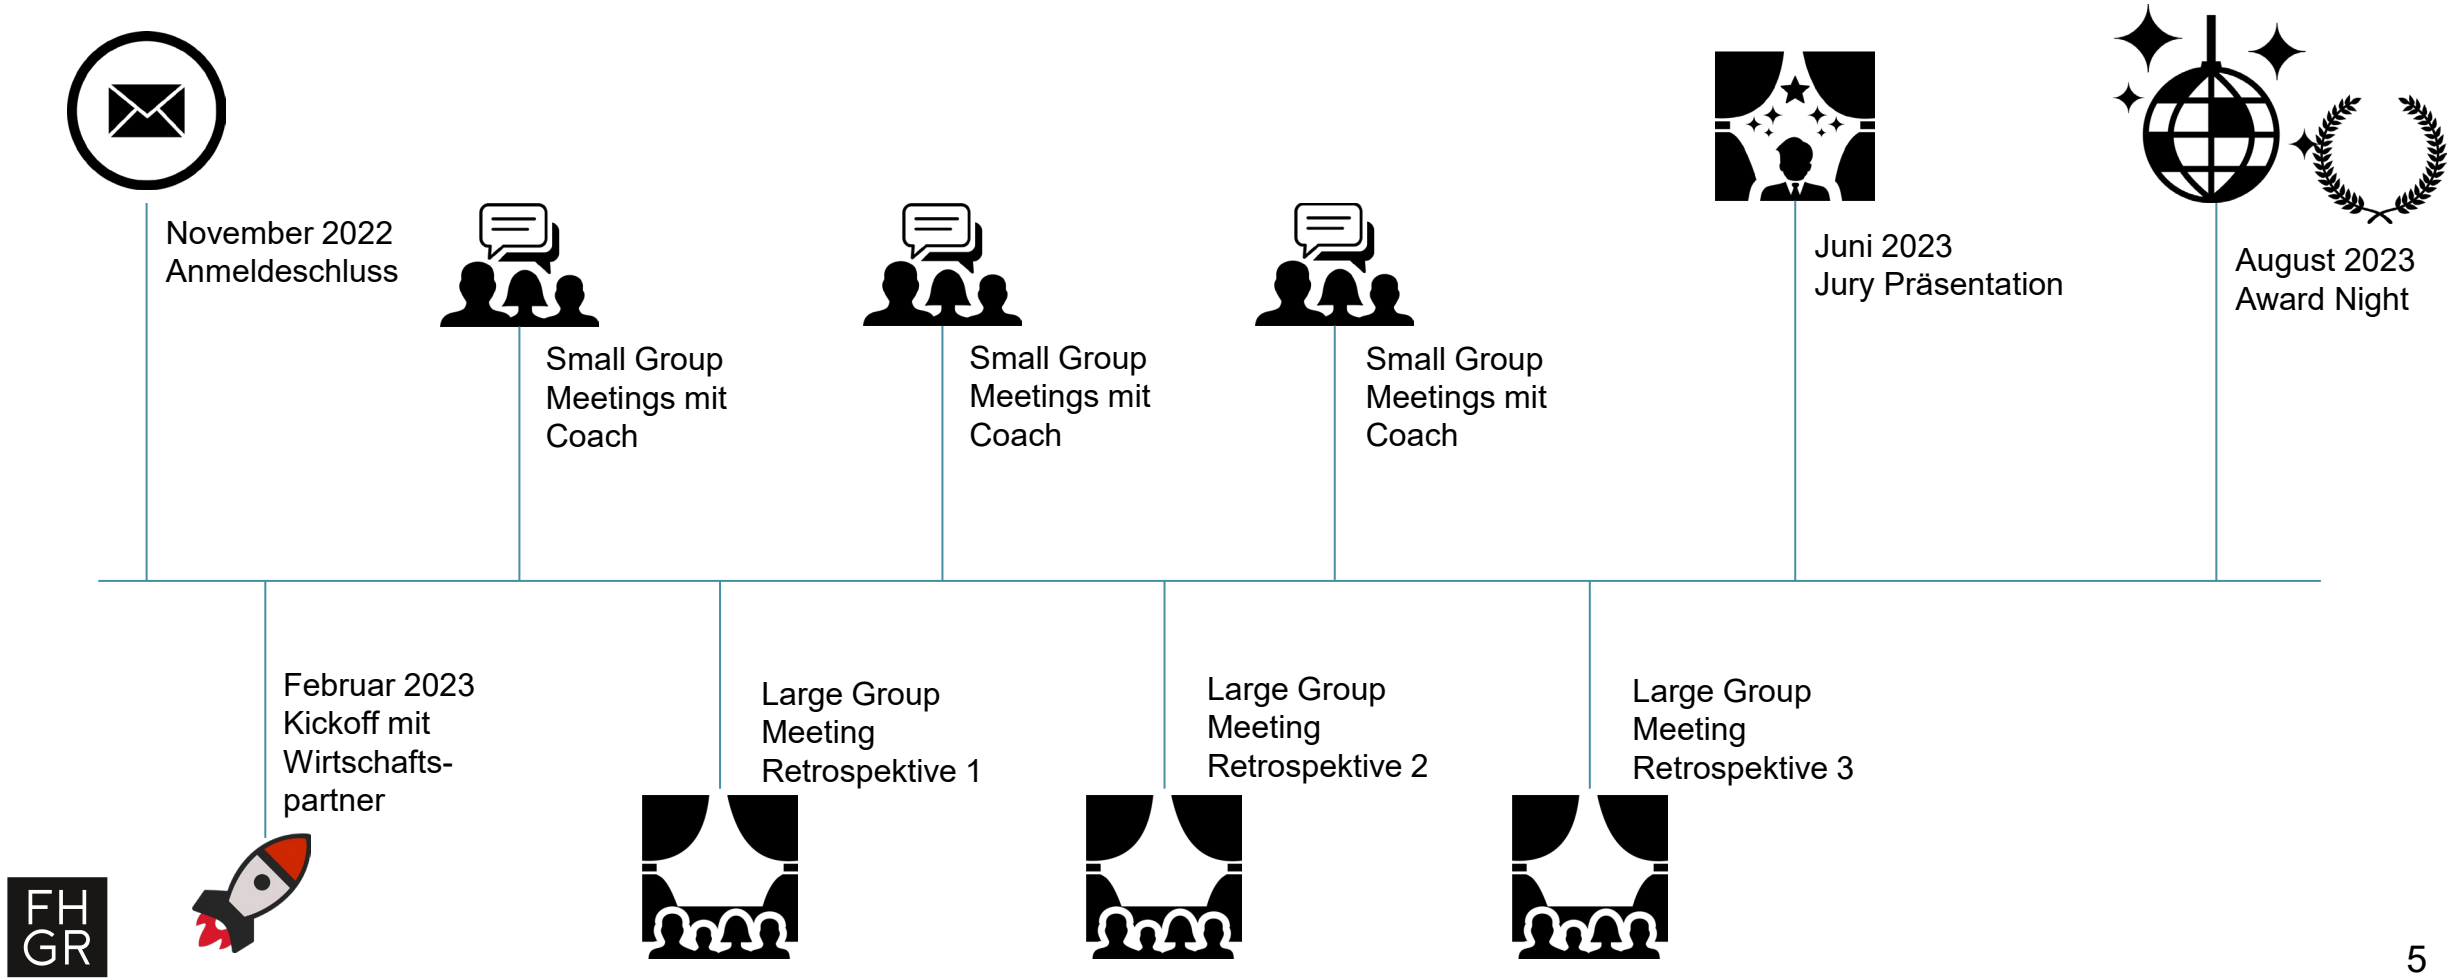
November 2022
Anmeldeschluss

Small Group Meetings mit Coach

Small Group Meetings mit Coach

Small Group Meetings mit Coach

Juni 2023
Jury Präsentation

August 2023
Award Night

Februar 2023
Kickoff mit Wirtschaftspartner

Large Group Meeting Retrospektive 1

Large Group Meeting Retrospektive 2

Large Group Meeting Retrospektive 3

FH
GR

5